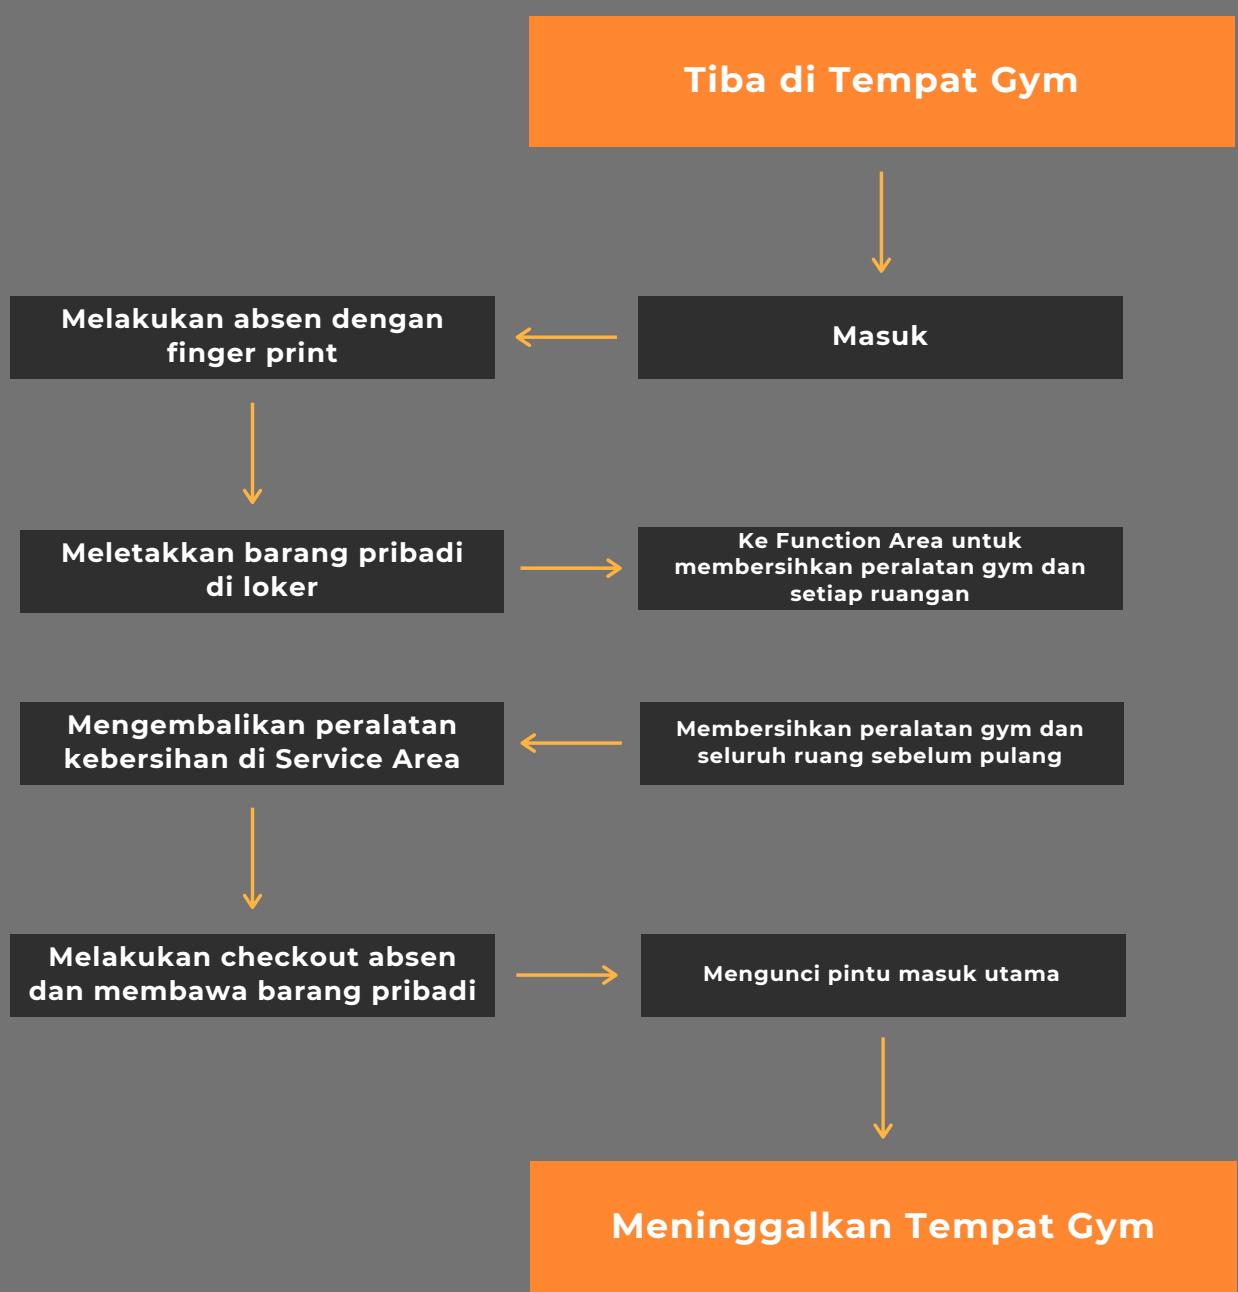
Tiba di Tempat Gym

Masuk

Melakukan absen dengan finger print

Meletakkan barang pribadi di loker

Ke Function Area untuk membersihkan peralatan gym dan setiap ruangan

Membersihkan peralatan gym dan seluruh ruang sebelum pulang

Mengembalikan peralatan kebersihan di Service Area

Melakukan checkout absen dan membawa barang pribadi

Mengunci pintu masuk utama

Meninggalkan Tempat Gym